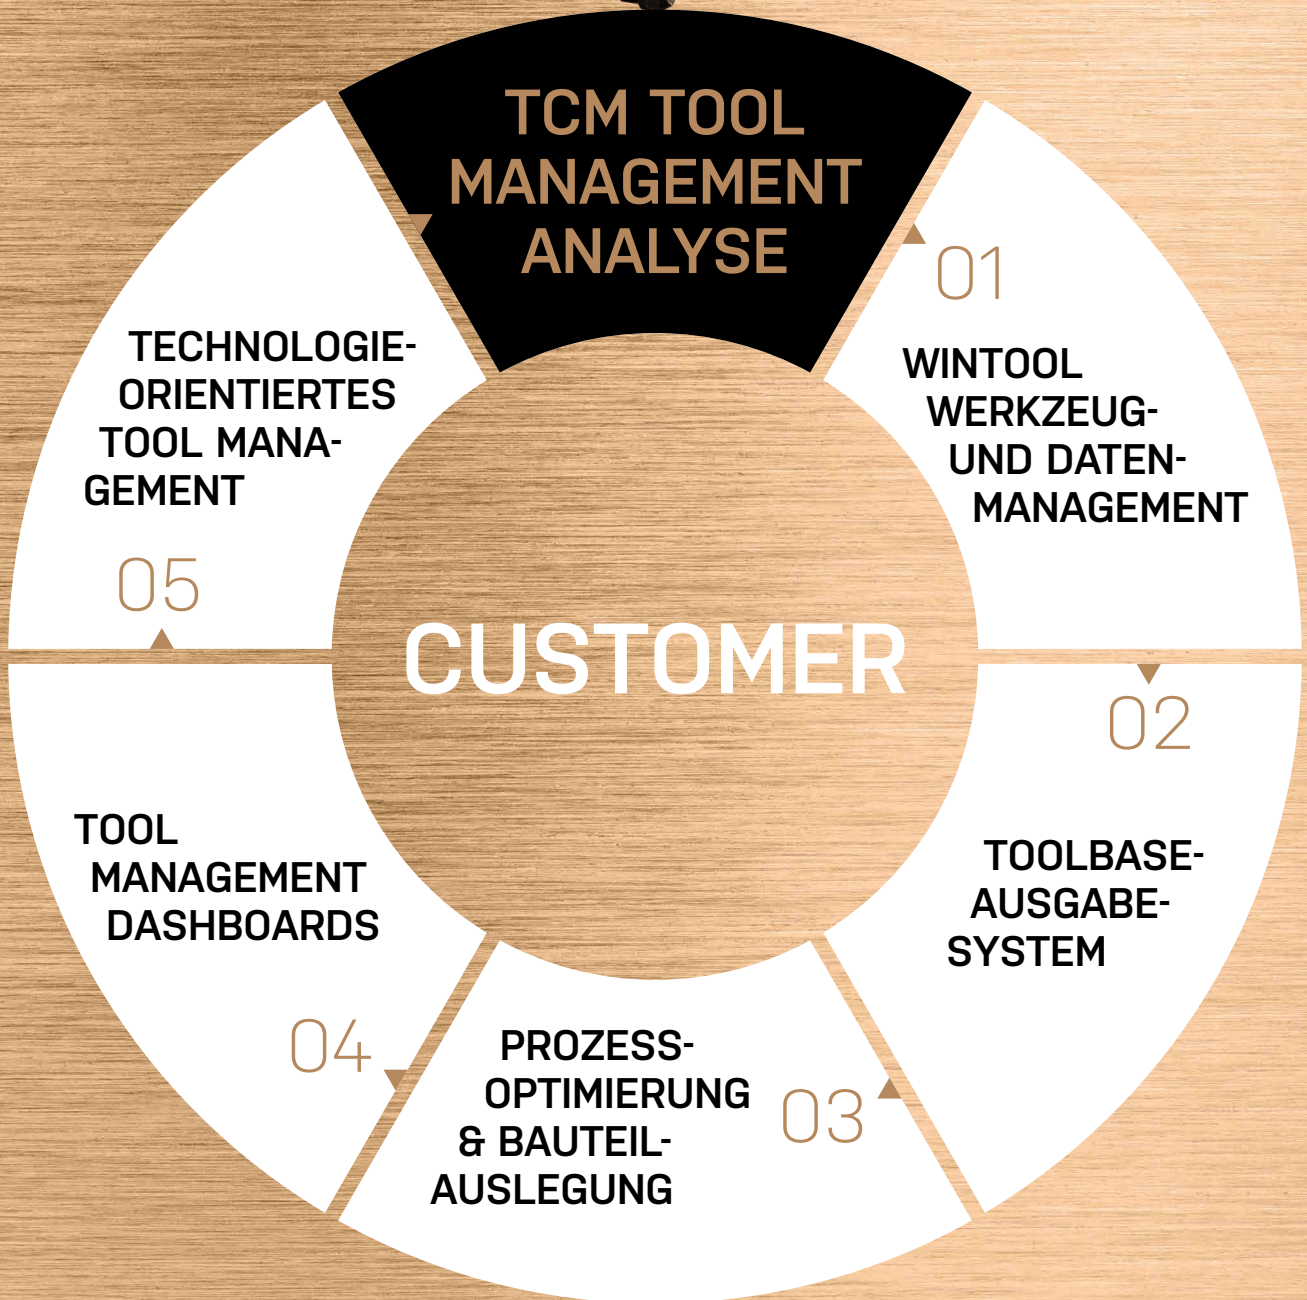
TCM TOOL MANAGEMENT ANALYSE

01

WINTOOL WERKZEUG- UND DATEN-MANAGEMENT

02

TOOLBASE-AUSGABE-SYSTEM

03

PROZESS-OPTIMIERUNG & BAUTEIL-AUSLEGUNG

04

TOOL MANAGEMENT DASHBOARDS

05

TECHNOLOGIE-ORIENTIERTES TOOL MANAGEMENT

CUSTOMER